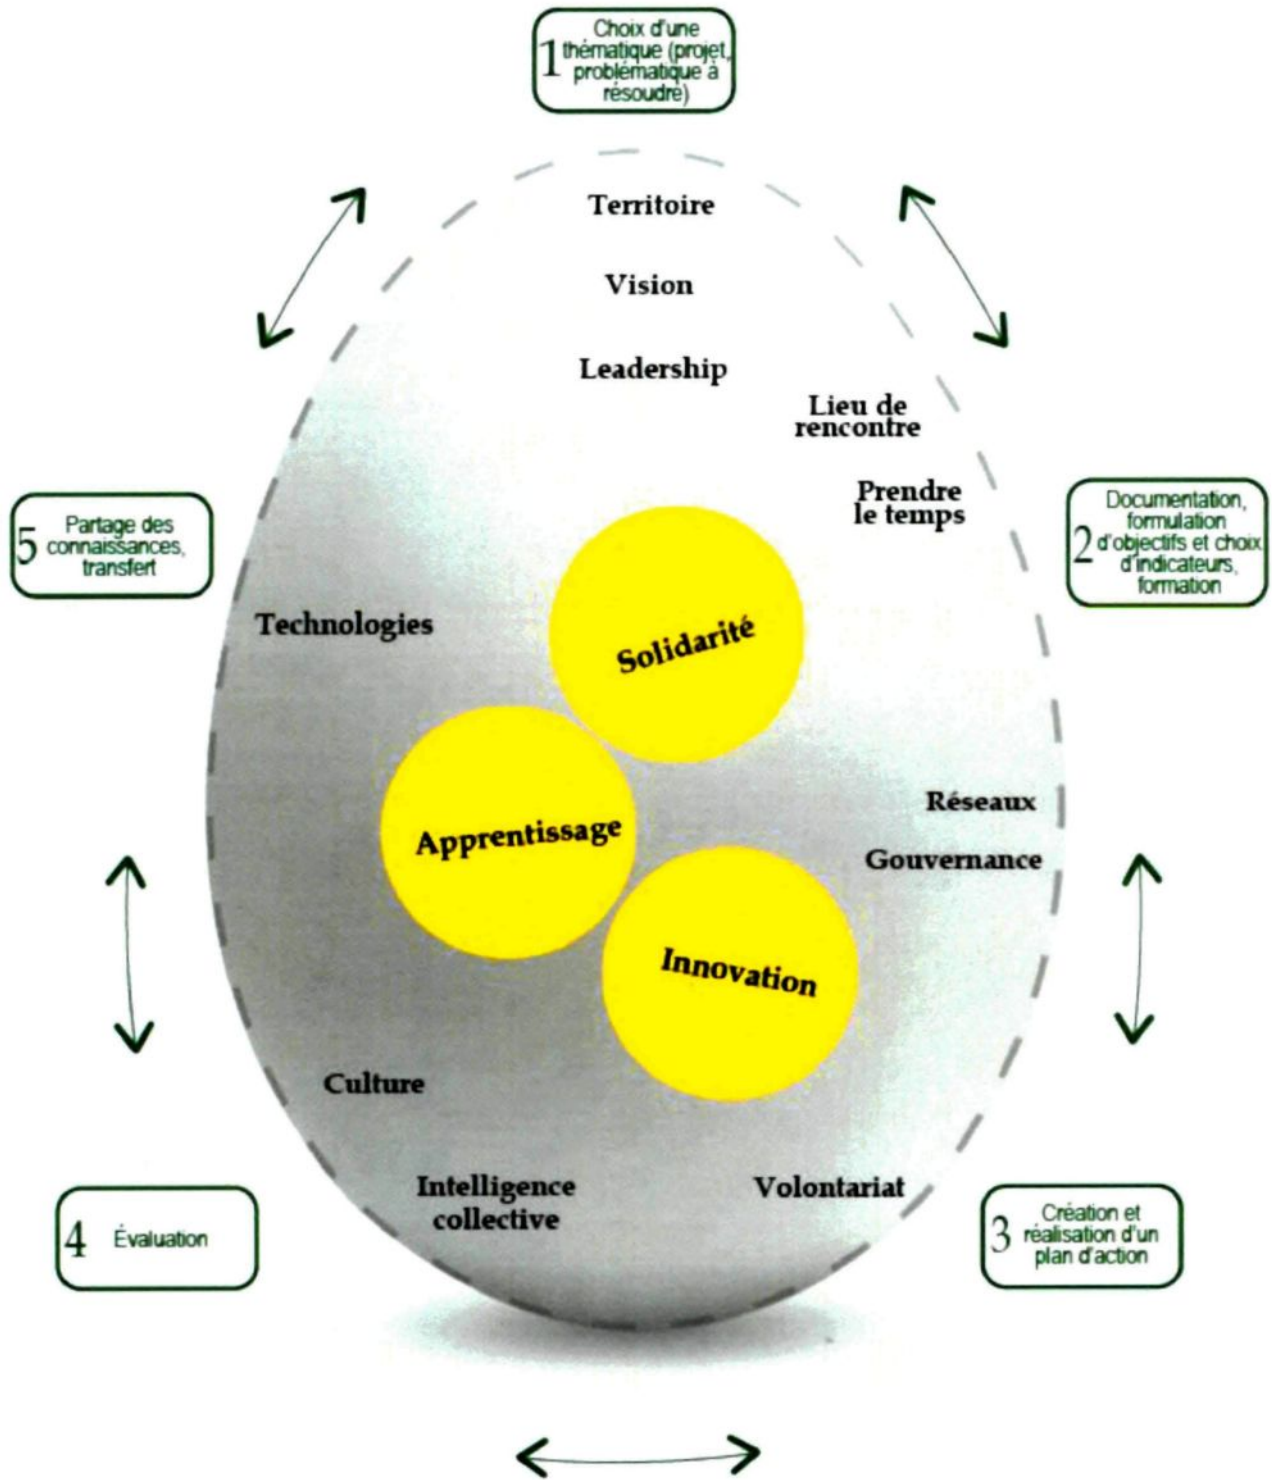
1 Choix d'une thématique (projet, problématique à résoudre)

Territoire

Vision

Leadership

Lieu de rencontre

Prendre le temps

5 Partage des connaissances, transfert

2 Documentation, formulation d'objectifs et choix d'indicateurs, formation

Technologies

Solidarité

Apprentissage

Réseaux

Gouvernance

Innovation

Culture

Intelligence collective

Volontariat

4 Évaluation

3 Création et réalisation d'un plan d'action